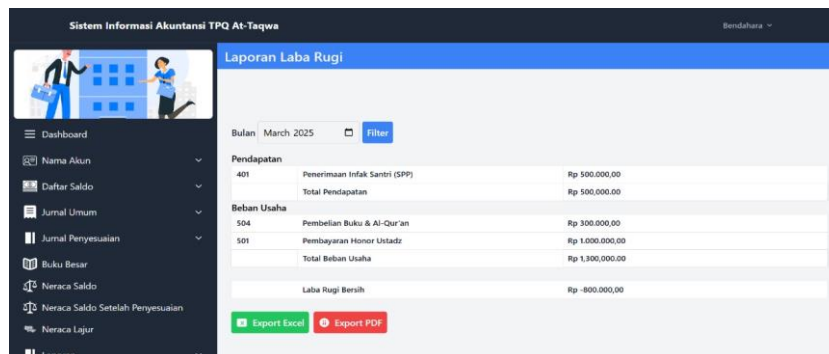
Sistem Informasi Akuntansi TPQ At-Taqwa

Bendahara

Dashboard

Nama Akun

Daftar Saldo

Jurnal Umum

Jurnal Penyesuaian

Buku Besar

Neraca Saldo

Neraca Saldo Setelah Penyesuaian

Neraca Lajur

Laporan Laba Rugi

Bulan March 2025 Filter

Pendapatan

| | | |
|---|---|---|
| 401 | Penerimaan Infak Santri (SPP) | Rp 500.000,00 |
| | Total Pendapatan | Rp 500,000,00 |

Beban Usaha

| | | |
|---|---|---|
| 504 | Pembelian Buku & Al-Qur'an | Rp 300.000,00 |
| 501 | Pembayaran Honor Ustadz | Rp 1.000.000,00 |
| | Total Beban Usaha | Rp 1,300,000.00 |

| | | |
|---|---|---|
| | Laba Rugi Bersih | Rp -800.000,00 |

Export Excel Export PDF